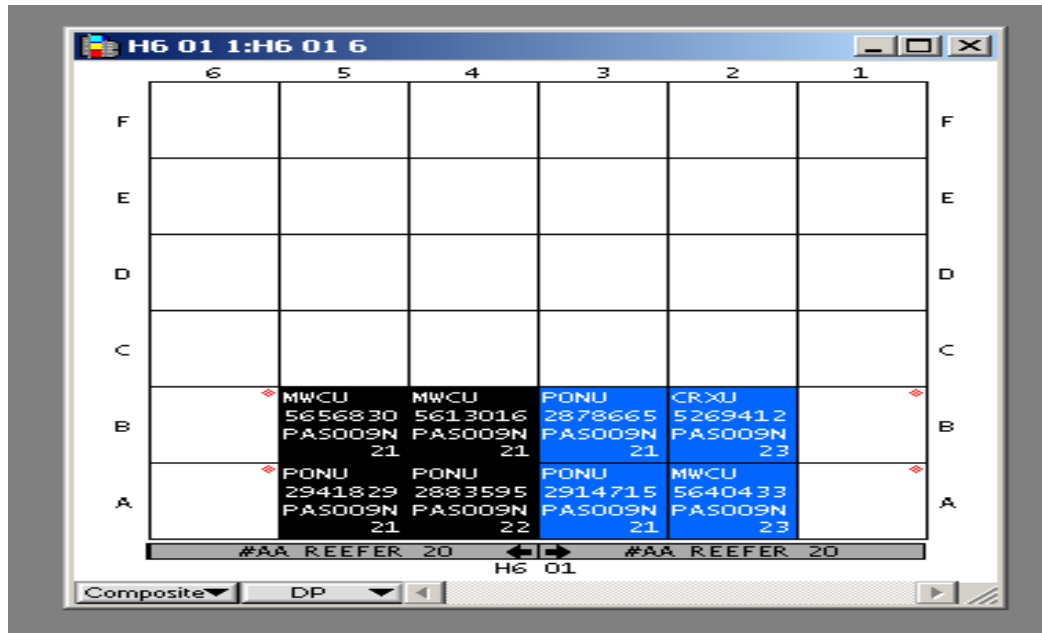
H6 01 1:H6 01 6

| | 6 | 5 | 4 | 3 | 2 | 1 | |
|---|---|---|---|---|---|---|---|
| F | | | | | | | F |
| E | | | | | | | E |
| D | | | | | | | D |
| C | | | | | | | C |
| B | | MWCU 5656830 PAS009N 21 | MWCU 5613016 PAS009N 21 | PONU 2878665 PAS009N 21 | CRXU 5269412 PAS009N 23 | | B |
| A | | PONU 2941829 PAS009N 21 | PONU 2883595 PAS009N 22 | PONU 2914715 PAS009N 21 | MWCU 5640433 PAS009N 23 | | A |

#AA REEFER 20 #AA REEFER 20

H6 01

Composite DP